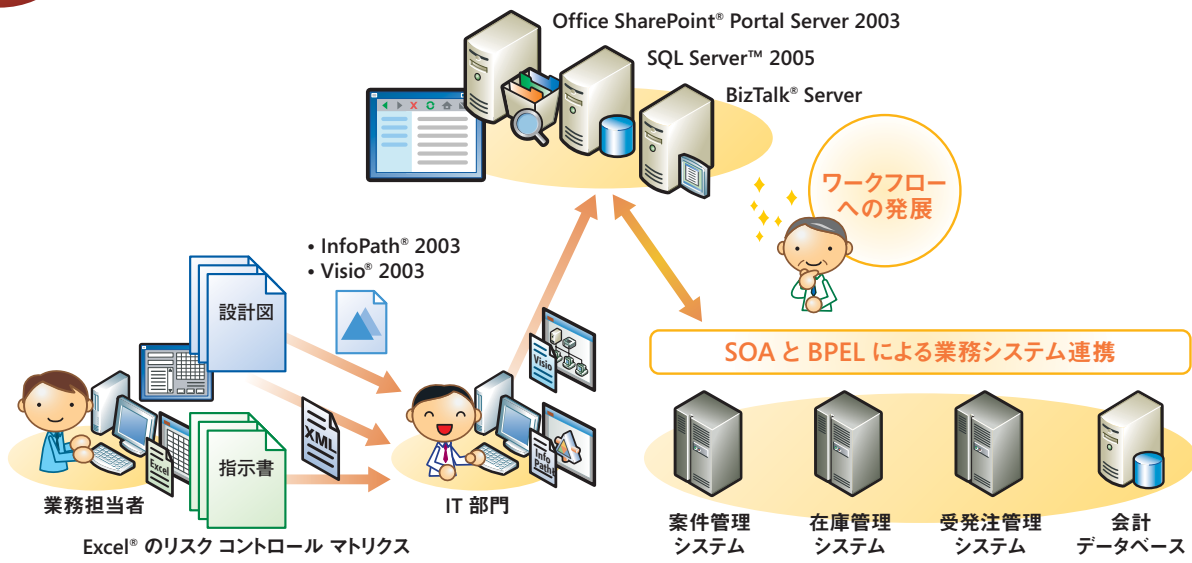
Office SharePoint® Portal Server 2003
SQL Server™ 2005
BizTalk® Server

ワークフローへの発展

• InfoPath® 2003
• Visio® 2003

設計図

XML

Visio

Info Path

SOA と BPEL による業務システム連携

指示書

Excel

業務担当者

IT 部門

Excel® のリスク コントロール マトリクス

案件管理システム

在庫管理システム

受発注管理システム

会計データベース